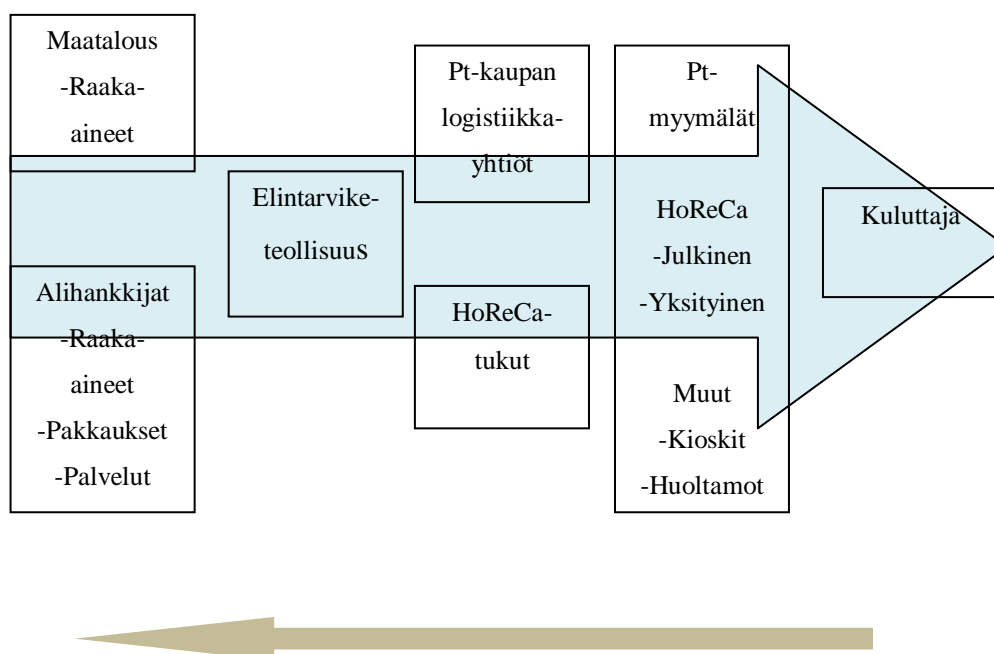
Maatalous
-Raaka-
aineet

Alihankkijat
-Raaka-
aineet
-Pakkaukset
-Palvelut

Elintarvike-
teollisuus

Pt-kaupan
logistiikka-
yhtiöt

HoReCa-
tukut

Pt-
myymälät

HoReCa
-Julkinen
-Yksityinen

Muut
-Kioskit
-Huoltamot

Kuluttaja